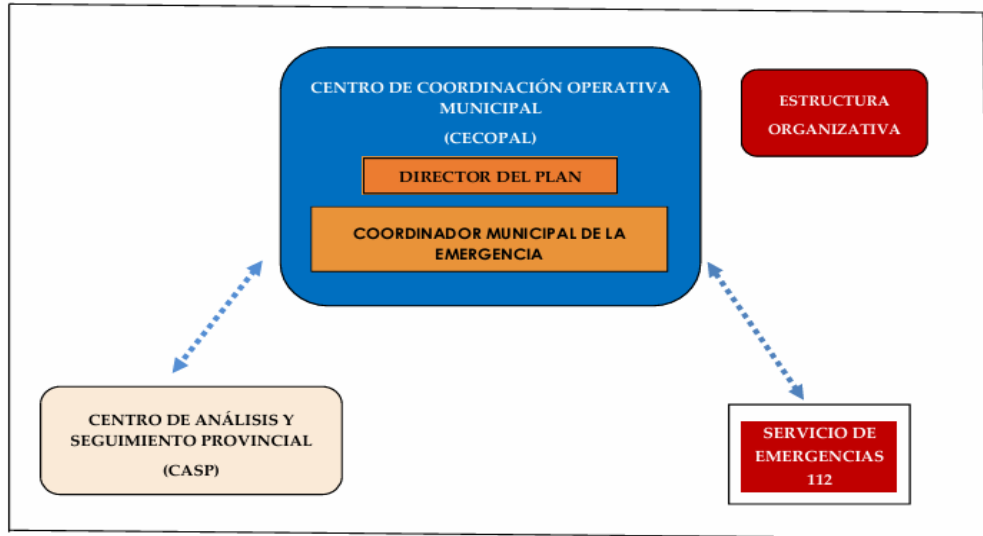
CENTRO DE COORDINACIÓN OPERATIVA MUNICIPAL

(CECOPAL)

DIRECTOR DEL PLAN

COORDINADOR MUNICIPAL DE LA EMERGENCIA

ESTRUCTURA ORGANIZATIVA

CENTRO DE ANÁLISIS Y SEGUIMIENTO PROVINCIAL

(CASP)

SERVICIO DE EMERGENCIAS 112